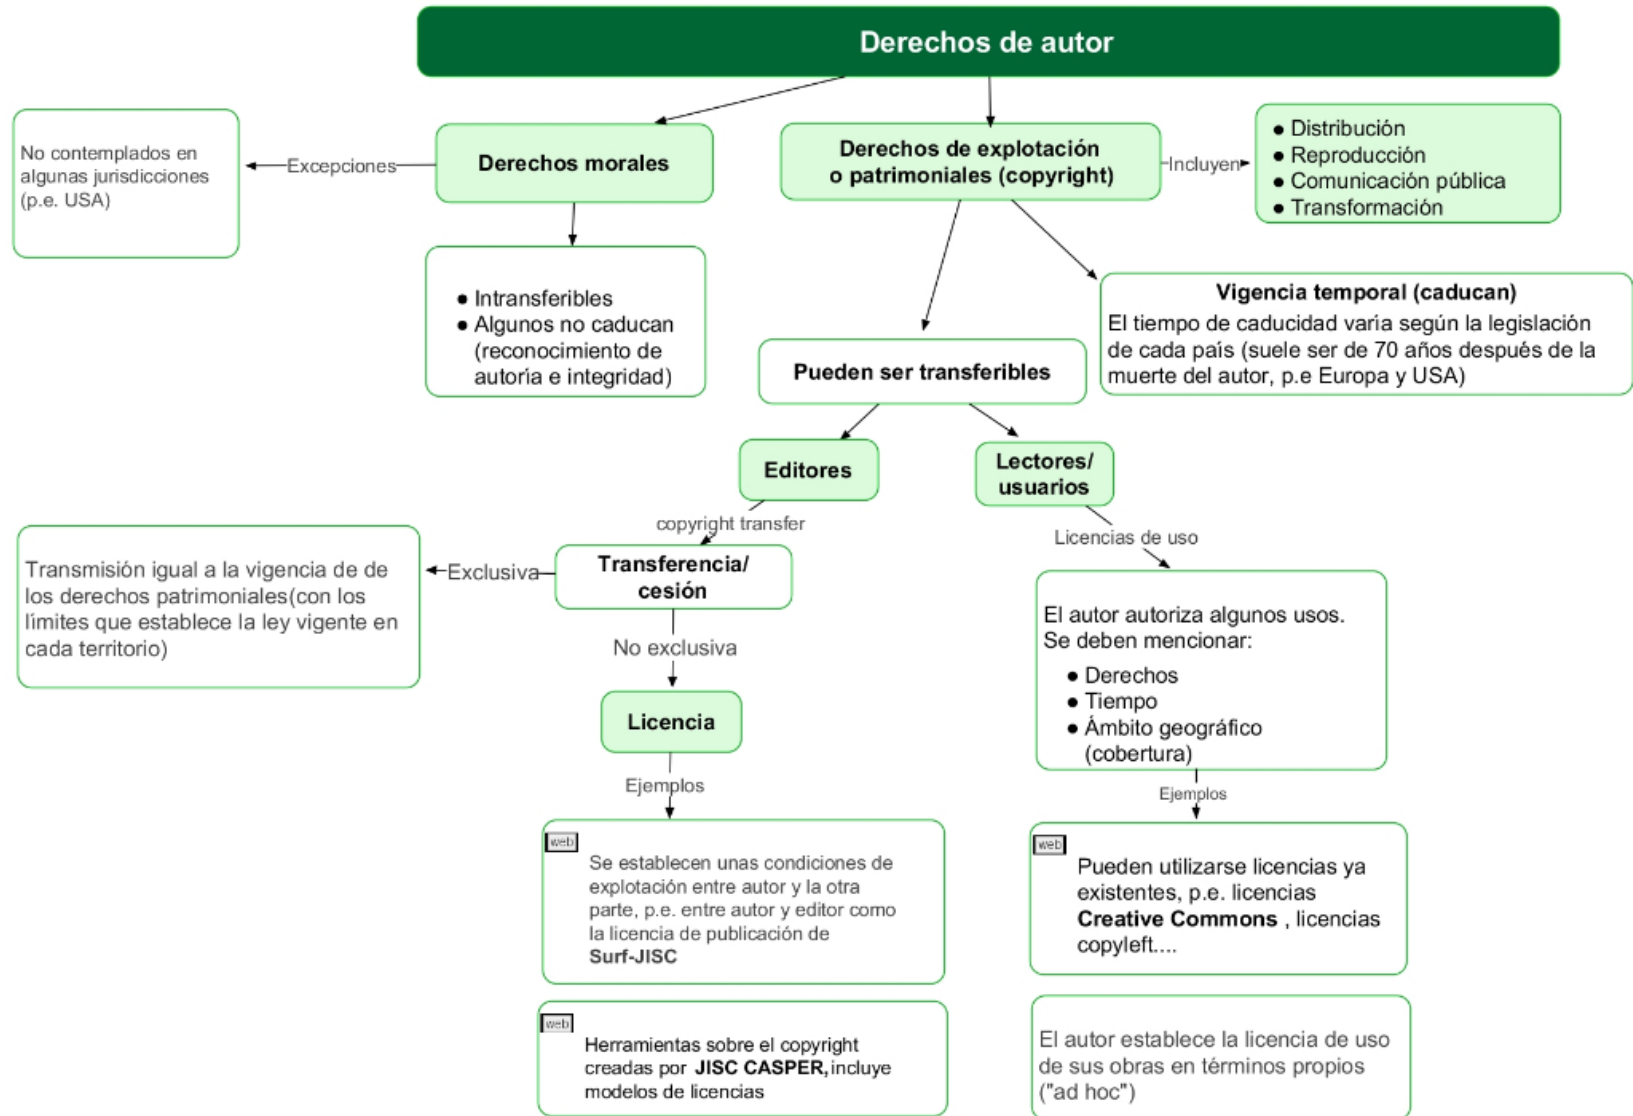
Derechos de autor

No contemplados en algunas jurisdicciones (p.e. USA)

Excepciones

Derechos morales

Derechos de explotación o patrimoniales (copyright)

Incluyen

• Distribución
• Reproducción
• Comunicación pública
• Transformación

• Intransferibles
• Algunos no caducan (reconocimiento de autoría e integridad)

Vigencia temporal (caducan)
El tiempo de caducidad varia según la legislación de cada país (suele ser de 70 años después de la muerte del autor, p.e Europa y USA)

Pueden ser transferibles

Editores

Lectores/ usuarios

copyright transfer

Licencias de uso

Transmisión igual a la vigencia de de los derechos patrimoniales(con los límites que establece la ley vigente en cada territorio)

Exclusiva

Transferencia/ cesión

No exclusiva

Licencia

El autor autoriza algunos usos. Se deben mencionar:
• Derechos
• Tiempo
• Ámbito geográfico (cobertura)

Ejemplos

Ejemplos

web
Se establecen unas condiciones de explotación entre autor y la otra parte, p.e. entre autor y editor como la licencia de publicación de **Surf-JISC**

web
Pueden utilizarse licencias ya existentes, p.e. licencias **Creative Commons** , licencias copyleft....

web
Herramientas sobre el copyright creadas por **JISC CASPER,** incluye modelos de licencias

El autor establece la licencia de uso de sus obras en términos propios ("ad hoc")